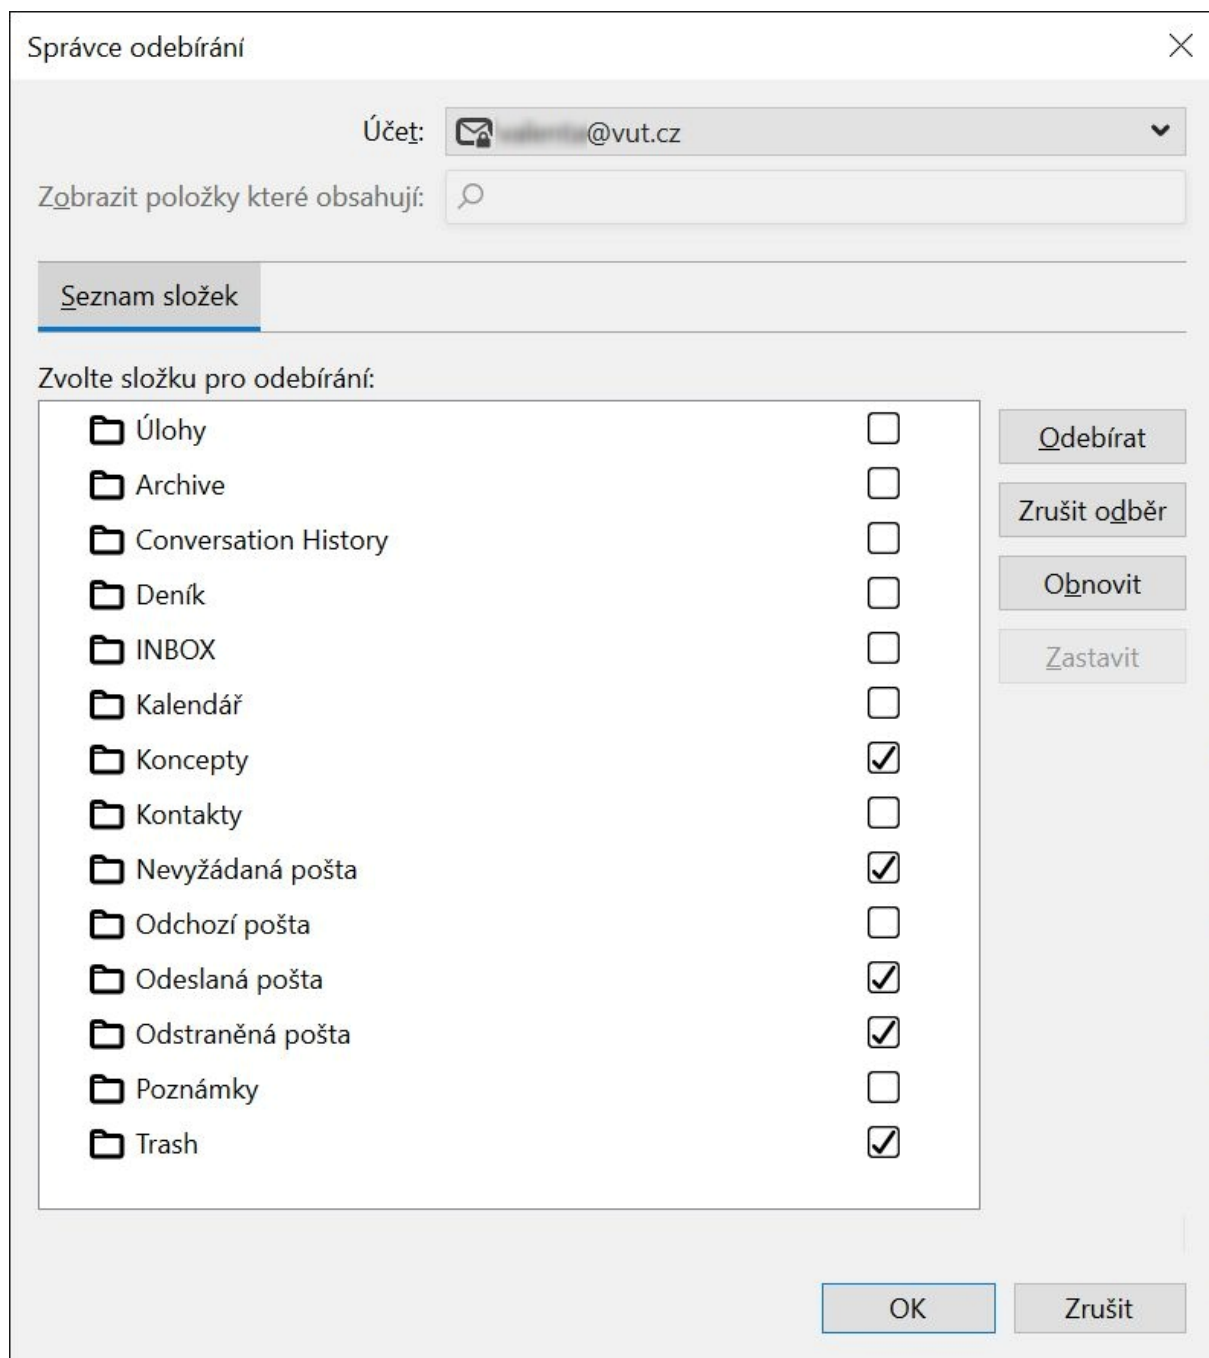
Správce odebírání

Účet: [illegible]@vut.cz

Zobrazit položky které obsahují:

Seznam složek

Zvolte složku pro odebírání:

Úlohy
Archive
Conversation History
Deník
INBOX
Kalendář
Koncepty
Kontakty
Nevyžádaná pošta
Odchozí pošta
Odeslaná pošta
Odstraněná pošta
Poznámky
Trash

Odebírat
Zrušit odběr
Obnovit
Zastavit

OK
Zrušit